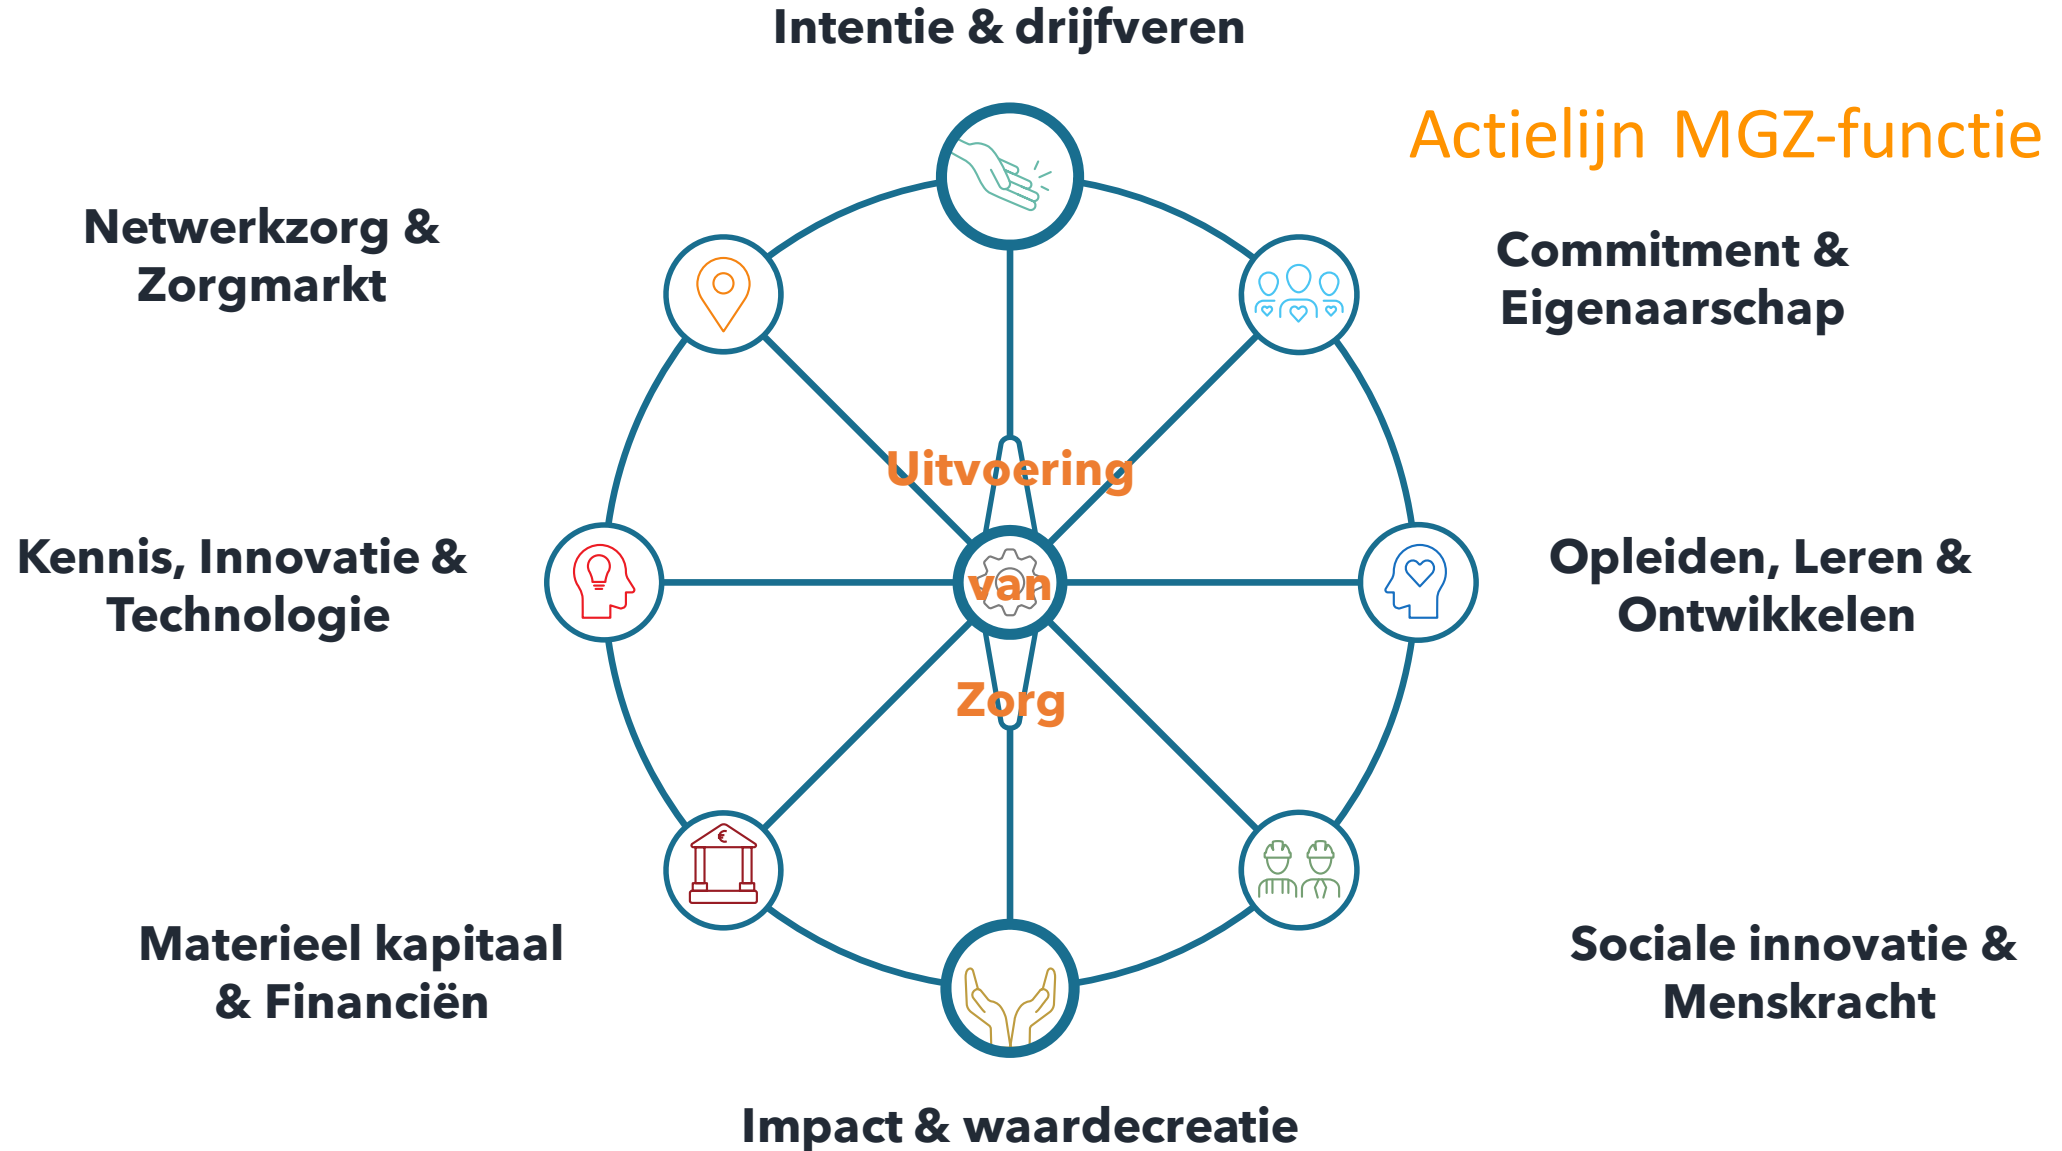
Intentie & drijfveren

Actielijn MGZ-functie

Netwerkzorg & Zorgmarkt

Commitment & Eigenaarschap

Uitvoering van Zorg

Kennis, Innovatie & Technologie

Opleiden, Leren & Ontwikkelen

€

Materieel kapitaal & Financiën

Sociale innovatie & Menskracht

Impact & waardecreatie